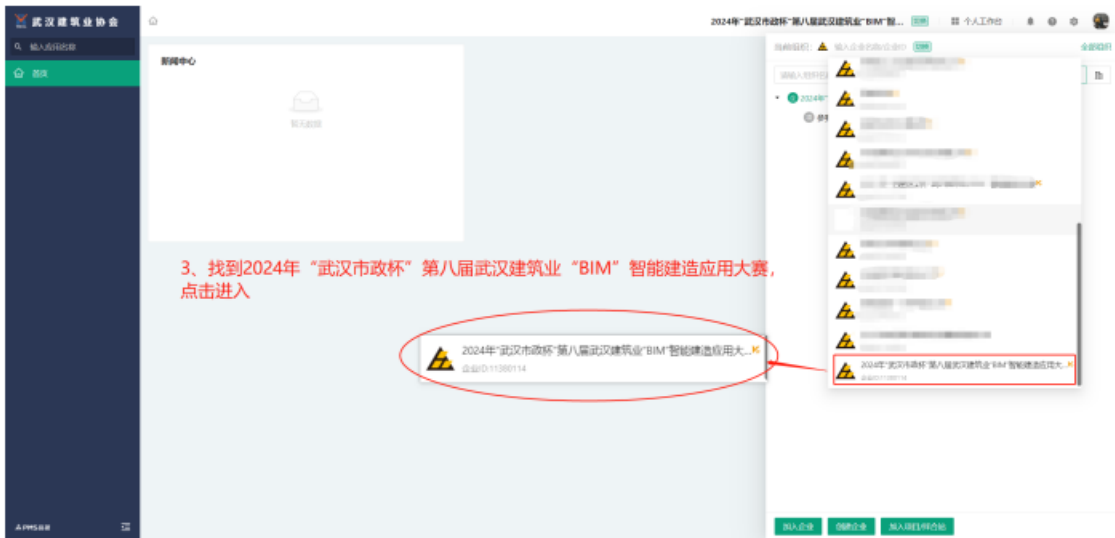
武汉建筑业协会

输入应用名称

首页

新闻中心

暂无数据

2024年"武汉市政杯"第八届武汉建筑业"BIM"智...

个人工作台

当前组织

输入企业名称/企业ID

全部组织

2024年"武汉市政杯"第八届武汉建筑业"BIM"智能建造应用大...

3、找到2024年“武汉市政杯”第八届武汉建筑业“BIM”智能建造应用大赛，点击进入

2024年"武汉市政杯"第八届武汉建筑业"BIM"智能建造应用大...

企业ID:11300114

加入企业

创建企业

加入项目/平台

APMS